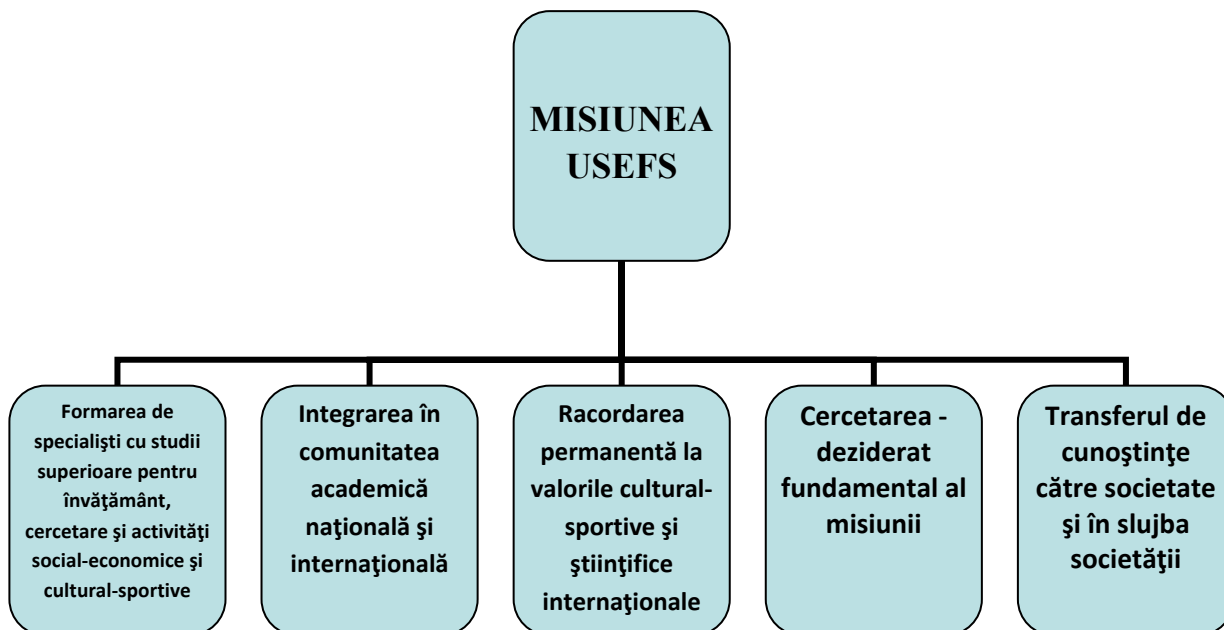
MISIUNEA USEFS

Formarea de specialişti cu studii superioare pentru învăţământ, cercetare şi activităţi social-economice şi cultural-sportive

Integrarea în comunitatea academică naţională şi internaţională

Racordarea permanentă la valorile cultural-sportive şi ştiinţifice internaţionale

Cercetarea - deziderat fundamental al misiunii

Transferul de cunoştinţe către societate şi în slujba societăţii